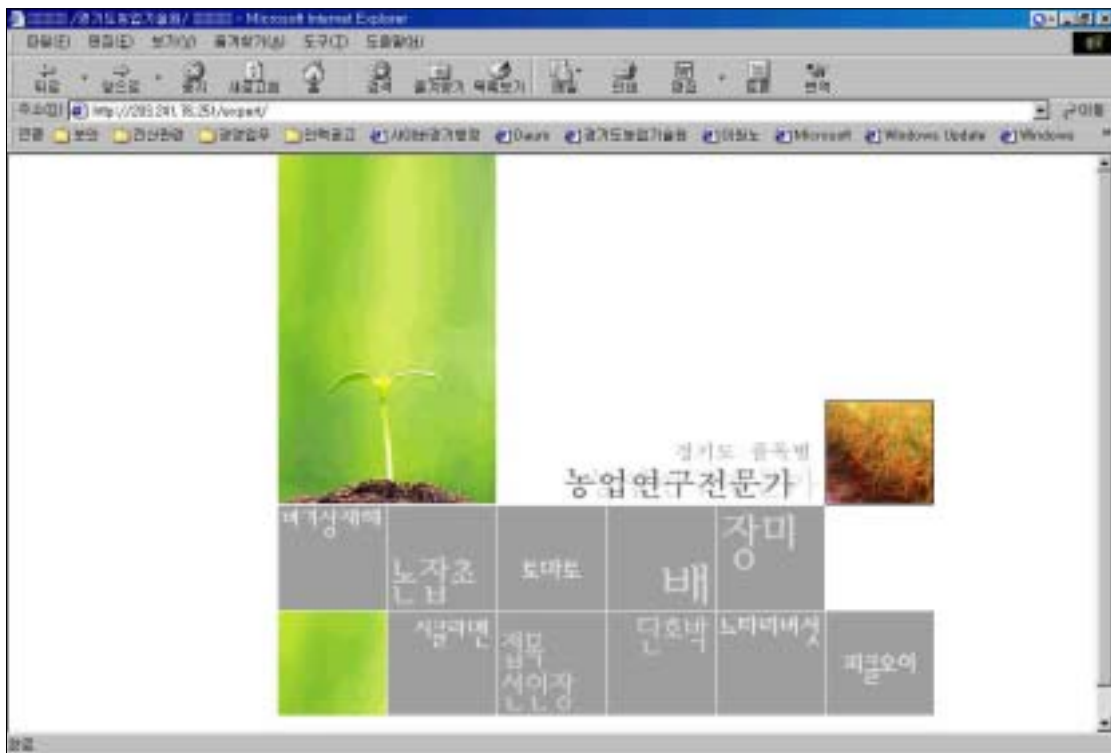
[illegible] /경기도농업기술원/ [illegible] - Microsoft Internet Explorer

파일(F) 편집(E) 보기(V) 즐겨찾기(A) 도구(T) 도움말(H)

뒤로 앞으로 중지 새로고침 홈 검색 즐겨찾기 목록보기 메일 인쇄 편집 토론 번역

주소(D) http://203.241.16.251/expert/ 이동

연결 보안 전산관련 업무 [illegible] 사이버경기발전 Daum 경기도농업기술원 야후 Microsoft Windows Update Windows

경기도 품목별

농업연구전문가

비가림재배

노지잡초

토마토

배

장미

시클라멘

접목선인장

단호박

느타리버섯

피클오이

완료